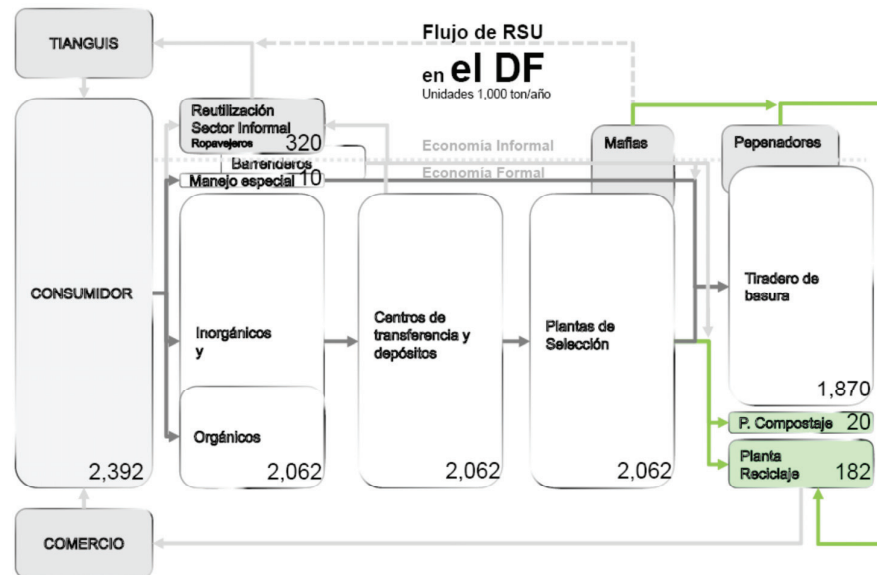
Flujo de RSU
en el DF
Unidades 1,000 ton/año

TIANGUIS

Reutilización Sector Informal
Ropavejeros
320
Barrenderos
Manejo especial 10

Economía Informal
Economía Formal

Mafias

Pepenadores

CONSUMIDOR
2,392

Inorgánicos y

Orgánicos
2,062

Centros de transferencia y depósitos
2,062

Plantas de Selección
2,062

Tiradero de basura
1,870

P. Compostaje 20

Planta Reciclaje 182

COMERCIO